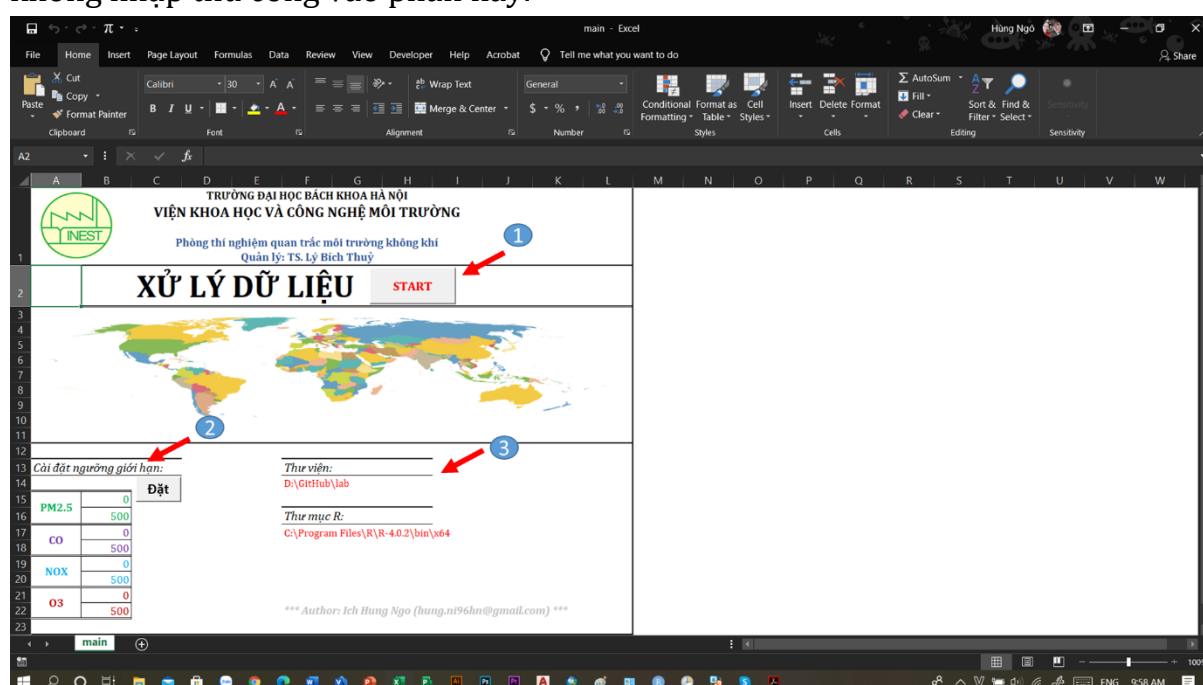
main - Excel

Hùng Ngô

File Home Insert Page Layout Formulas Data Review View Developer Help Acrobat Tell me what you want to do

Share

Cut
Copy
Format Painter
Paste
Clipboard

Calibri 30
B I U
Font

Wrap Text
Merge & Center
Alignment

General
$ % ,
Number

Conditional Formatting
Format as Table
Cell Styles
Styles

Insert Delete Format
Cells

AutoSum
Fill
Clear
Sort & Filter
Find & Select
Editing

Sensitivity
Sensitivity

A2

TRƯỜNG ĐẠI HỌC BÁCH KHOA HÀ NỘI
VIỆN KHOA HỌC VÀ CÔNG NGHỆ MÔI TRƯỜNG

INEST

Phòng thí nghiệm quan trắc môi trường không khí
Quản lý: TS. Lý Bích Thuỷ

1

XỬ LÝ DỮ LIỆU

START

2

Cài đặt ngưỡng giới hạn:

Đặt

| | |
|---|---|
| PM2.5 | 0 |
| | 500 |
| CO | 0 |
| | 500 |
| NOX | 0 |
| | 500 |
| O3 | 0 |
| | 500 |

3

Thư viện:
D:\GitHub\lab

Thư mục R:
C:\Program Files\R\R-4.0.2\bin\x64

*** Author: Ich Hung Ngo (hung.ni96hn@gmail.com) ***

main

ENG 9:58 AM